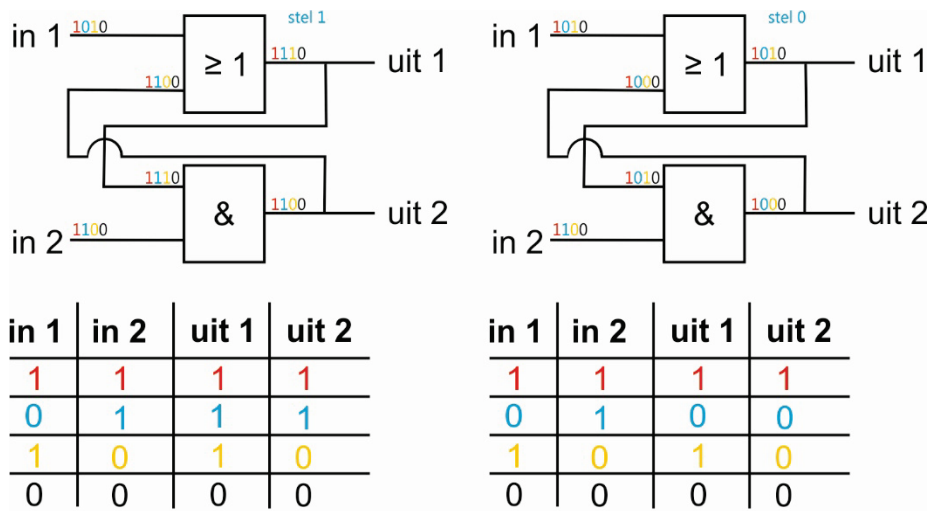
in 1 1010
stel 1
≥ 1
1100
1110
uit 1
1110
&
1100
uit 2
in 2 1100

in 1 1010
stel 0
≥ 1
1000
1010
uit 1
1010
&
1000
uit 2
in 2 1100

| in 1 | in 2 | uit 1 | uit 2 |
|---|---|---|---|
| 1 | 1 | 1 | 1 |
| 0 | 1 | 1 | 1 |
| 1 | 0 | 1 | 0 |
| 0 | 0 | 0 | 0 |

| in 1 | in 2 | uit 1 | uit 2 |
|---|---|---|---|
| 1 | 1 | 1 | 1 |
| 0 | 1 | 0 | 0 |
| 1 | 0 | 1 | 0 |
| 0 | 0 | 0 | 0 |